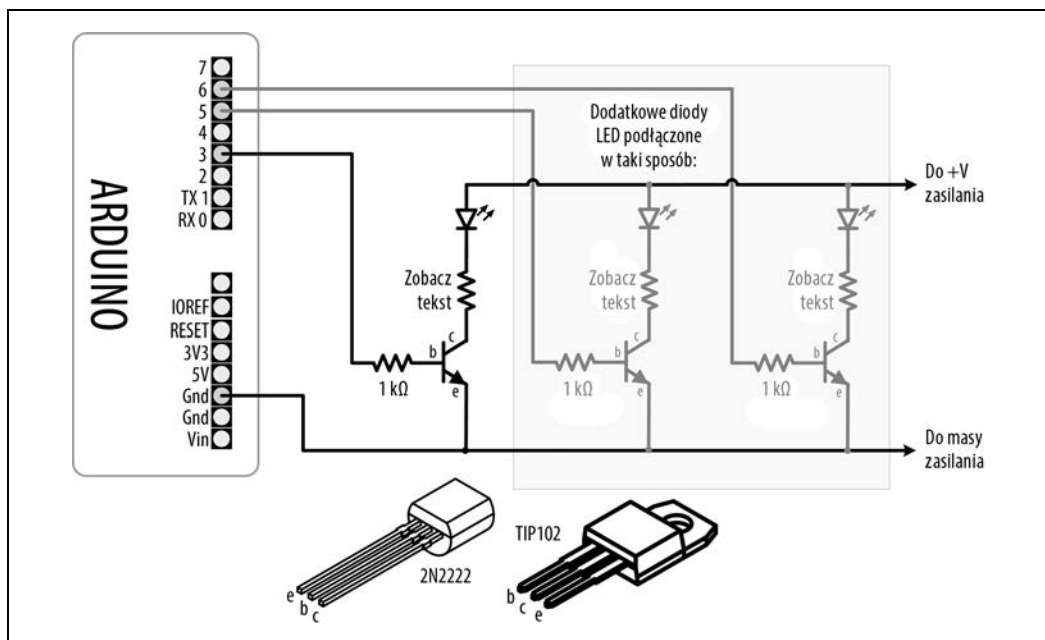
ARDUINO

7
6
5
4
3
2
TX 1
RX 0

IOREF
RESET
3V3
5V
Gnd
Gnd
Vin

Dodatkowe diody LED podłączone w taki sposób:

Do +V zasilania

Zobacz tekst
c
b
1 kΩ
e

Zobacz tekst
c
b
1 kΩ
e

Zobacz tekst
c
b
1 kΩ
e

Do masy zasilania

2N2222
e b c

TIP102
b c e